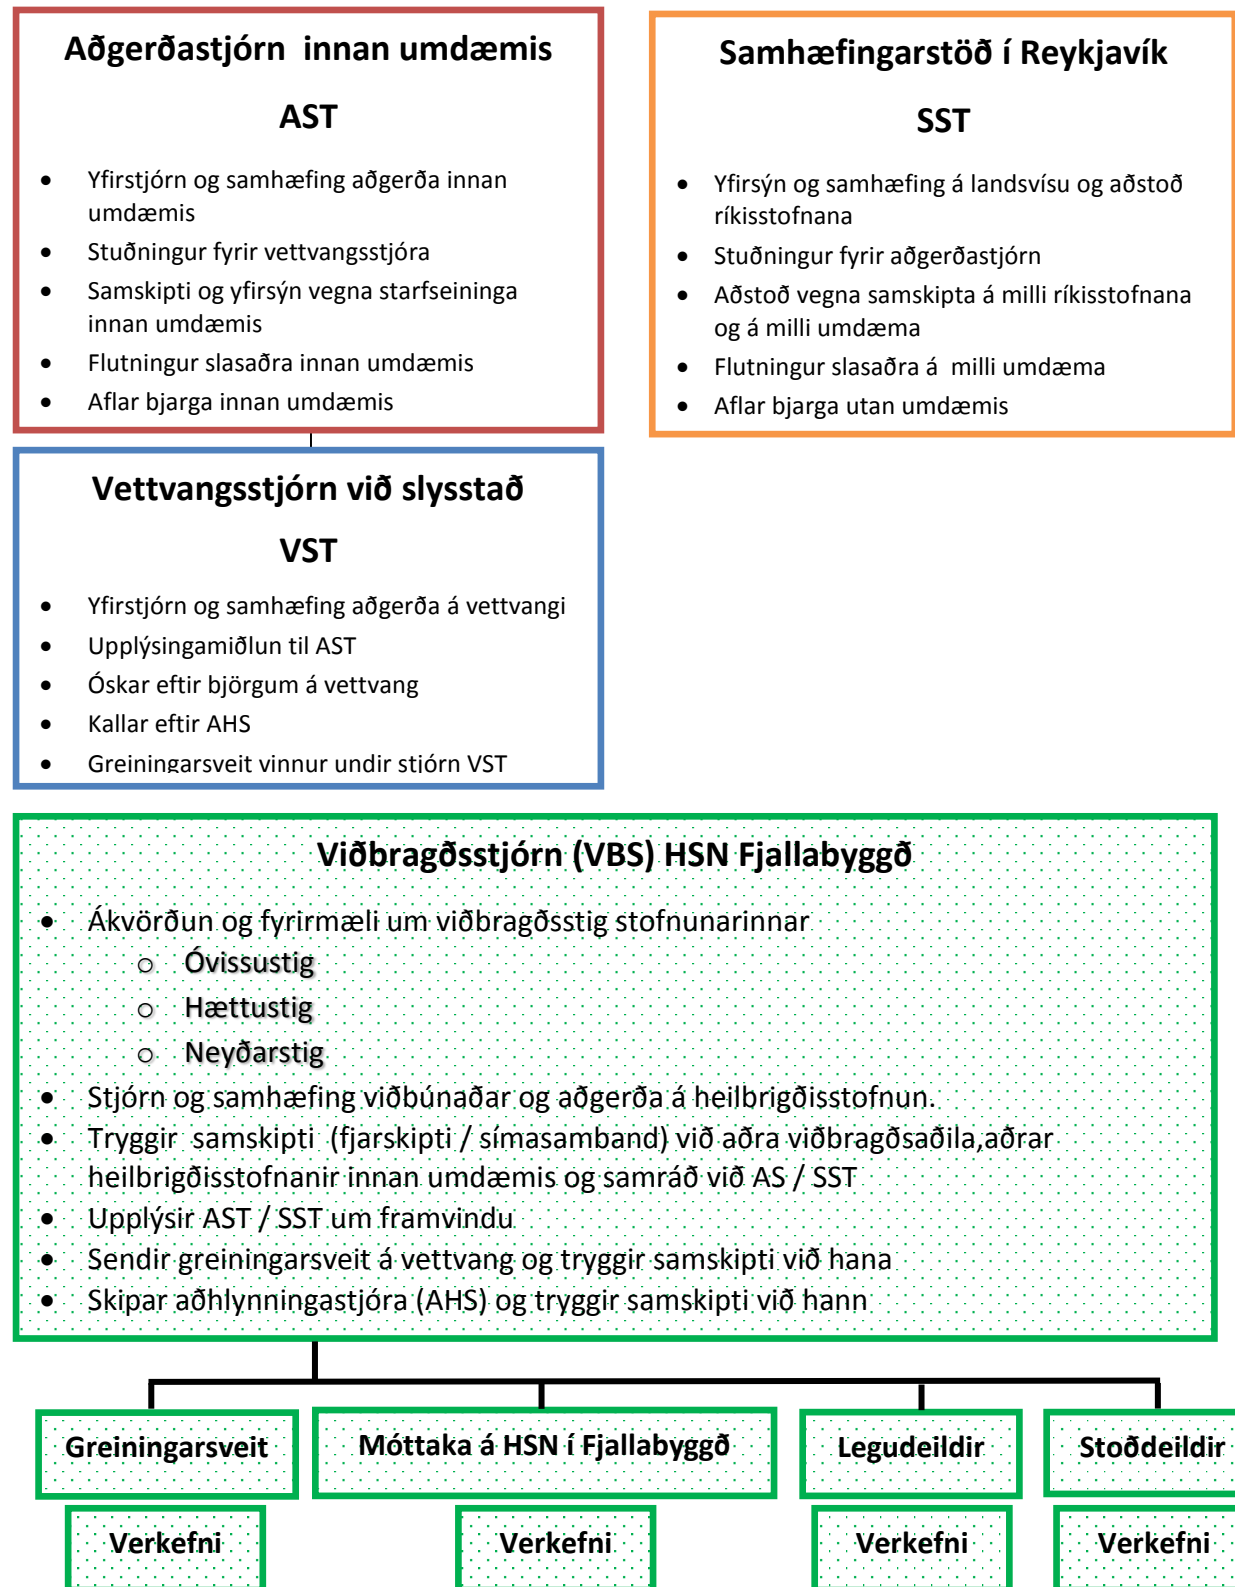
Aðgerðastjórn innan umdæmis

AST

- Yfirstjórn og samhæfing aðgerða innan umdæmis
- Stuðningur fyrir vettvangsstjóra
- Samskipti og yfirsýn vegna starfseininga innan umdæmis
- Flutningur slasaðra innan umdæmis
- Aflar bjarga innan umdæmis

Samhæfingarstöð í Reykjavík

SST

- Yfirsýn og samhæfing á landsvísu og aðstoð ríkisstofnana
- Stuðningur fyrir aðgerðastjórn
- Aðstoð vegna samskipta á milli ríkisstofnana og á milli umdæma
- Flutningur slasaðra á milli umdæma
- Aflar bjarga utan umdæmis

Vettvangsstjórn við slysstað

VST

- Yfirstjórn og samhæfing aðgerða á vettvangi
- Upplýsingamiðlun til AST
- Óskar eftir björgum á vettvang
- Kallar eftir AHS
- Greiningarsveit vinnur undir stjórn VST

Viðbragðsstjórn (VBS) HSN Fjallabyggð

- Ákvörðun og fyrirmæli um viðbragðsstig stofnunarinnar
 - Óvissustig
 - Hættustig
 - Neyðarstig
- Stjórn og samhæfing viðbúnaðar og aðgerða á heilbrigðisstofnun.
- Tryggir samskipti (fjarskipti / símasamband) við aðra viðbragðsaðila,aðrar heilbrigðisstofnanir innan umdæmis og samráð við AS / SST
- Upplýsir AST / SST um framvindu
- Sendir greiningarsveit á vettvang og tryggir samskipti við hana
- Skipar aðhlynningastjóra (AHS) og tryggir samskipti við hann

Greiningarsveit

Verkefni

Móttaka á HSN í Fjallabyggð

Verkefni

Legudeildir

Verkefni

Stoðdeildir

Verkefni